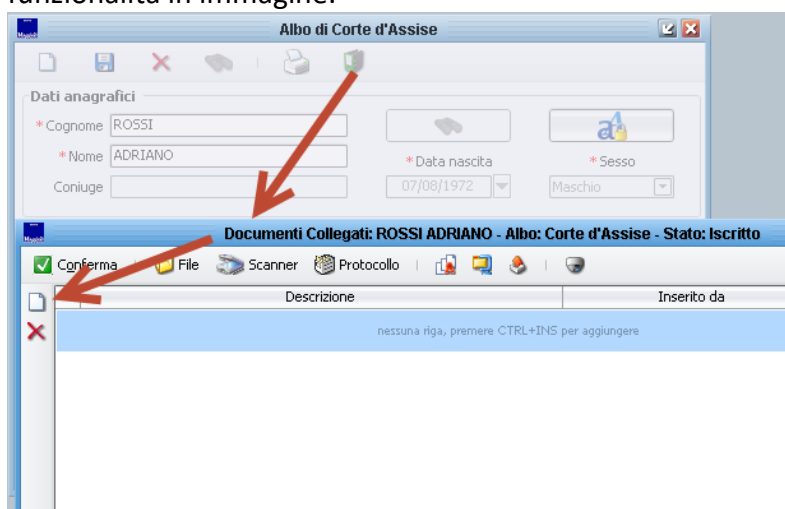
funzionalità in immagine.

Albo di Corte d'Assise

Dati anagrafici
*Cognome ROSSI
*Nome ADRIANO
Coniuge
*Data nascita
07/08/1972
*Sesso
Maschio

Documenti Collegati: ROSSI ADRIANO - Albo: Corte d'Assise - Stato: Iscritto
Conferma | File | Scanner | Protocollo

| Descrizione | Inserito da |
|---|---|
| nessuna riga, premere CTRL+INS per aggiungere | |